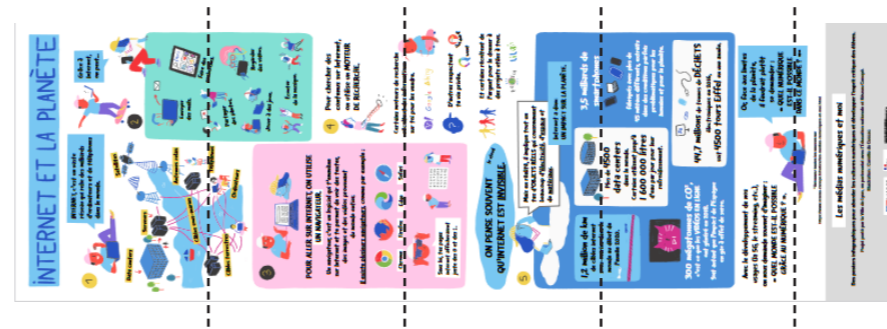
INTERNET ET LA PLANÈTE

1

INTERNET, c'est un vaste réseau de millions d'ordinateurs et de téléphones dans le monde.

2

Grâce à Internet, on peut :

3

POUR ALLER SUR INTERNET, ON UTILISE UN NAVIGATEUR.

4

Pour chercher des contenus sur Internet, on utilise un MOTEUR DE RECHERCHE.

5

ON PENSE SOUVENT QU'INTERNET EST INVISIBLE.

Mais en réalité, il manque tout un tas d'OBJETS RÉELS qui consomment de l'énergie et des MÉTAUX.

Internet a donc UN IMPACT SUR LA PLANÈTE.

3,5 milliards de smartphones

4500 data centers

44,7 millions de tonnes de DÉCHETS électroniques en 2016, soit 4500 tours Eiffel en une année.

300 mégatonnes de $CO_2$

1,2 million de km de câbles internet

Alors, face au développement des objets connectés, de la 4G, 5G... on peut se demander comment s'équiper : « QUEL MONDE NUMÉRIQUE VEUT-ON ? »

Ou, face aux limites de la Terre, il faudrait plutôt se demander : « QUEL NUMÉRIQUE EST-IL POSSIBLE DANS CE MONDE ? »

Les médias numériques et moi